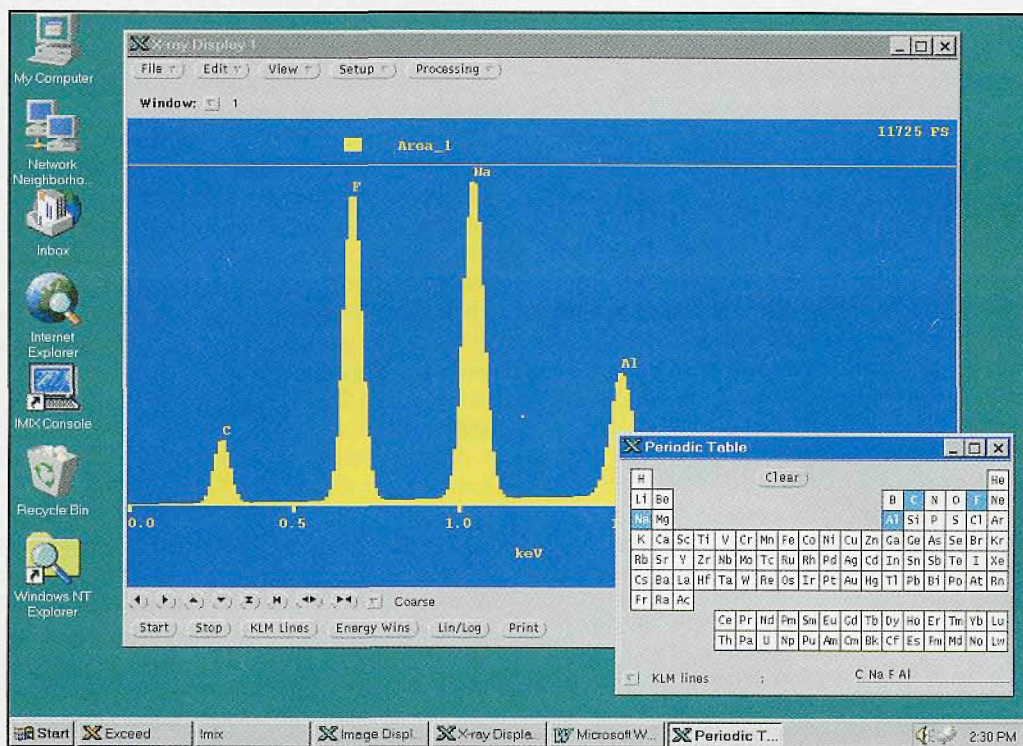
My Computer

Network Neighborho...

Inbox

Internet Explorer

IMX Console

Recycle Bin

Windows NT Explorer

X-ray Display 1

File Edit View Setup Processing

Window: 1

Area_1

11725 FS

F

Na

Al

C

0.0 0.5 1.0 1

keV

Coarse

Start Stop KLM Lines Energy Wins Lin/Log Print

Periodic Table

Clear

| H | | | | | | | | | | | | | | | | | He |
|---|---|---|---|---|---|---|---|---|---|---|---|---|---|---|---|---|---|
| Li | Be | | | | | | | | | | | B | C | N | O | F | Ne |
| Na | Mg | | | | | | | | | | | Al | Si | P | S | Cl | Ar |
| K | Ca | Sc | Ti | V | Cr | Mn | Fe | Co | Ni | Cu | Zn | Ga | Ge | As | Se | Br | Kr |
| Rb | Sr | Y | Zr | Nb | Mo | Tc | Ru | Rh | Pd | Ag | Cd | In | Sn | Sb | Te | I | Xe |
| Cs | Ba | La | Hf | Ta | W | Re | Os | Ir | Pt | Au | Hg | Tl | Pb | Bi | Po | At | Rn |
| Fr | Ra | Ac | | | | | | | | | | | | | | | |

| Ce | Pr | Nd | Pm | Sm | Eu | Gd | Tb | Dy | Ho | Er | Tm | Yb | Lu |
|---|---|---|---|---|---|---|---|---|---|---|---|---|---|
| Th | Pa | U | Np | Pu | Am | Cm | Bk | Cf | Es | Fm | Md | No | Lw |

KLM lines : C Na F Al

Start Exceed Imix Image Displ... X-ray Displa... Microsoft W... Periodic T... 2:30 PM